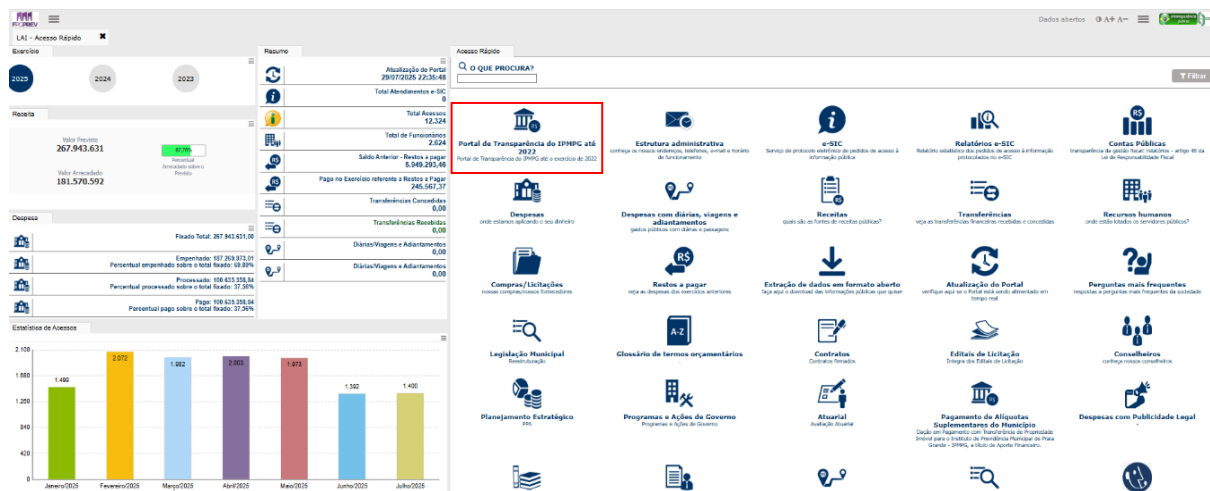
IPMPREV

Dados abertos A+ A−

LAI - Acesso Rápido

Exercício

2025

2024

2023

Receita

Valor Previsto
267.943.631

67,76%
Percentual Arrecadado sobre o Previsto

Valor Arrecadado
181.570.592

Despesa

Fixado Total: 267.943.631,00

Empenhado: 187.269.973,01
Percentual empenhado sobre o total fixado: 69.89%

Processado: 100.633.358,84
Percentual processado sobre o total fixado: 37.56%

Pago: 100.633.358,84
Percentual pago sobre o total fixado: 37.56%

Estatística de Acessos

| Mês | Acessos |
|---|---|
| Janeiro/2025 | 1.490 |
| Fevereiro/2025 | 2.072 |
| Março/2025 | 1.902 |
| Abril/2025 | 2.003 |
| Maio/2025 | 1.873 |
| Junho/2025 | 1.382 |
| Julho/2025 | 1.400 |

2.100
1.680
1.260
840
420
0

Resumo

Atualização do Portal
29/07/2025 22:36:48

Total Atendimentos e-SIC
0

Total Acessos
12.324

Total de Funcionários
2.024

Saldo Anterior - Restos a pagar
5.949.293,46

Pago no Exercício referente a Restos a Pagar
245.567,37

Transferências Concedidas
0,00

Transferências Recebidas
0,00

Diárias/Viagens e Adiantamentos
0,00

Diárias/Viagens e Adiantamentos
0,00

Acesso Rápido

O QUE PROCURA?

Filtrar

Portal de Transparência do IPMPG até 2022
Portal de Transparência do IPMPG até o exercício de 2022

Estrutura administrativa
conheça os nossos endereços, telefones, e-mail e horário de funcionamento

e-SIC
Serviço de protocolo eletrônico de pedidos de acesso à informação pública

Relatórios e-SIC
Relatório estatístico dos pedidos de acesso à informação protocolados no e-SIC

Contas Públicas
transparência da gestão fiscal: relatórios - artigo 48 da Lei de Responsabilidade Fiscal

Despesas
onde estamos aplicando o seu dinheiro

Despesas com diárias, viagens e adiantamentos
gastos públicos com diárias e passagens

Receitas
quais são as fontes de receitas públicas?

Transferências
veja as transferências financeiras recebidas e concedidas

Recursos humanos
onde estão lotados os servidores públicos?

Compras/Licitações
nossas compras/nossos fornecedores

Restos a pagar
veja as despesas dos exercícios anteriores

Extração de dados em formato aberto
faça aqui o download das informações públicas que quiser

Atualização do Portal
verifique aqui se o Portal está sendo alimentado em tempo real

Perguntas mais frequentes
respostas a perguntas mais frequentes da sociedade

Legislação Municipal
Reestruturação

Glossário de termos orçamentários

Contratos
Contratos firmados

Editais de Licitação
Íntegra dos Editais de Licitação

Conselheiros
conheça nossos conselheiros

Planejamento Estratégico
PPA

Programas e Ações de Governo
Programas e Ações de Governo

Atuarial
Avaliação Atuarial

Pagamento de Alíquotas Suplementares do Município
Dação em Pagamento com Transferência de Propriedade Imóvel para o Instituto de Previdência Municipal de Praia Grande - IPMPG, a título de Aporte Financeiro.

Despesas com Publicidade Legal
-